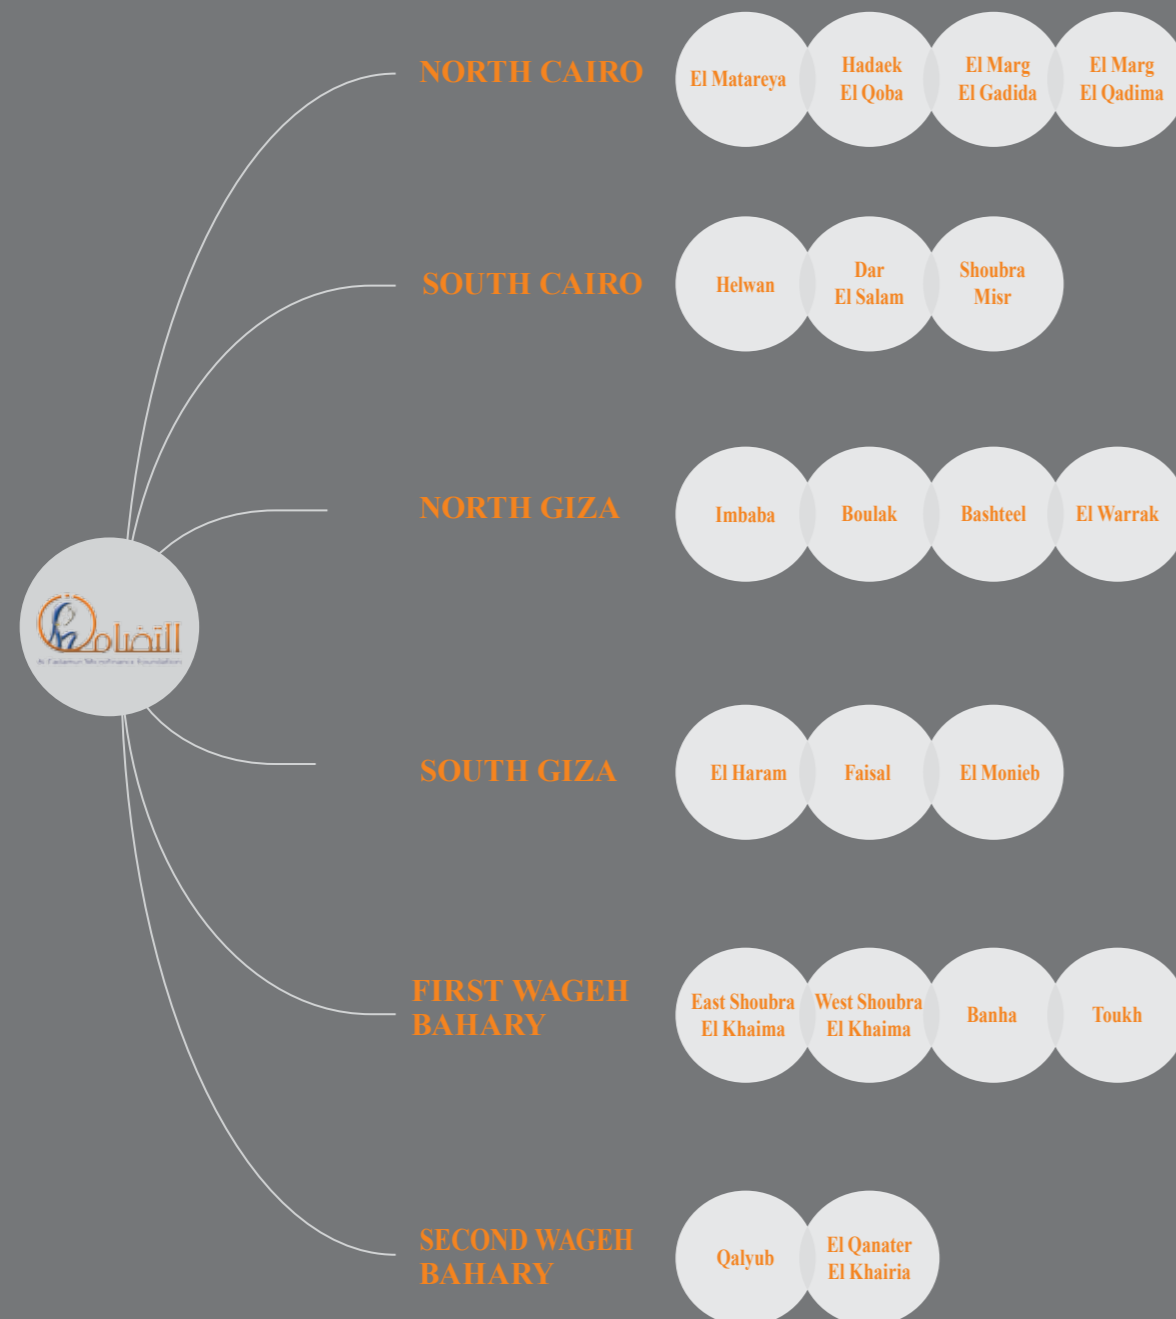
التضامن
Al Tadamun MicroFinance Foundation

NORTH CAIRO
El Matareya
Hadaek El Qoba
El Marg El Gadida
El Marg El Qadima

SOUTH CAIRO
Helwan
Dar El Salam
Shoubra Misr

NORTH GIZA
Imbaba
Boulak
Bashteel
El Warrak

SOUTH GIZA
El Haram
Faisal
El Monieb

FIRST WAGEH BAHARY
East Shoubra El Khaima
West Shoubra El Khaima
Banha
Toukh

SECOND WAGEH BAHARY
Qalyub
El Qanater El Khairia